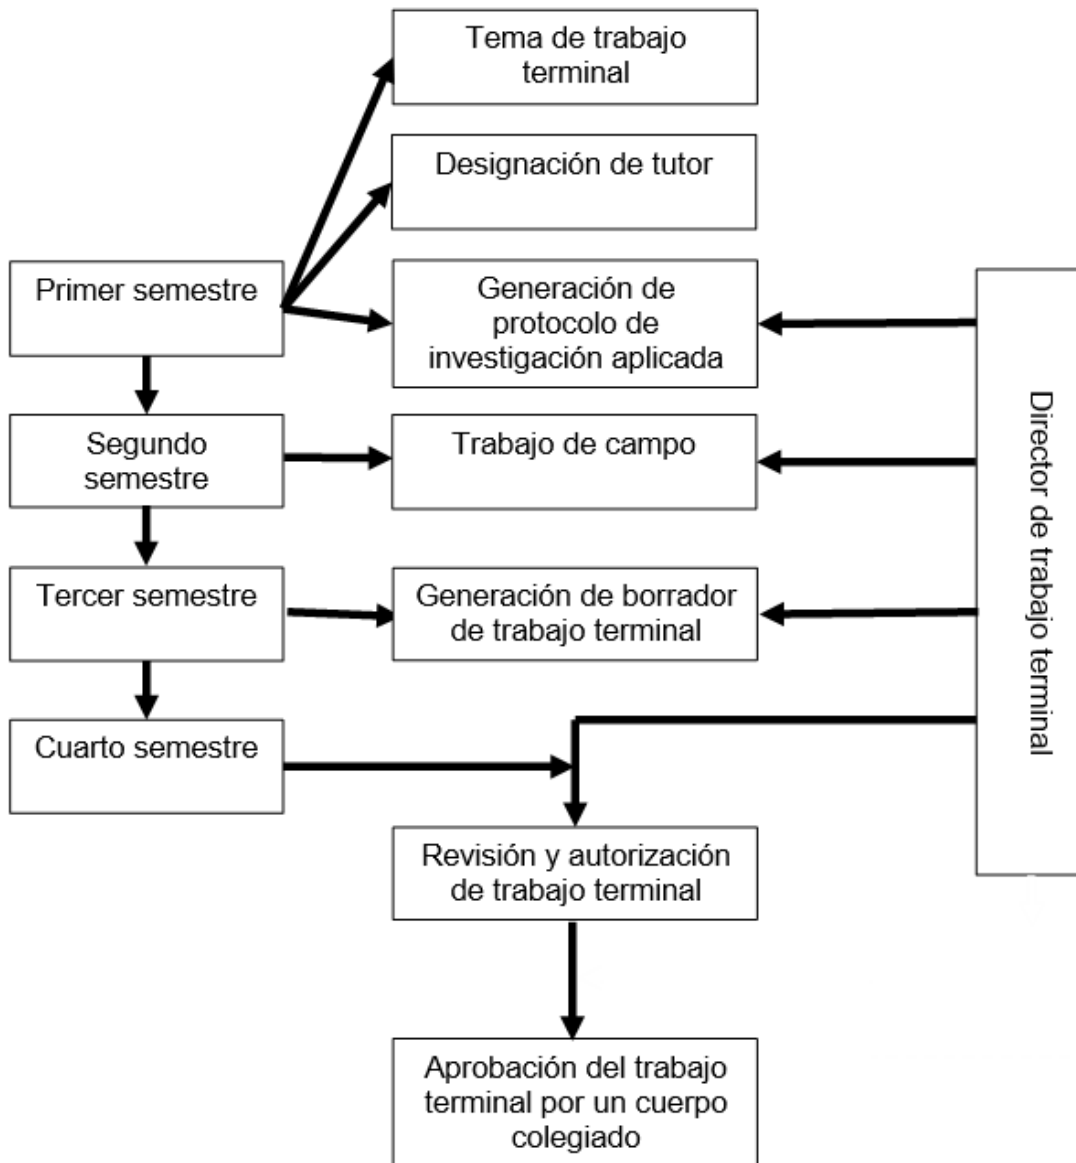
Tema de trabajo terminal

Designación de tutor

Primer semestre

Generación de protocolo de investigación aplicada

Segundo semestre

Trabajo de campo

Tercer semestre

Generación de borrador de trabajo terminal

Cuarto semestre

Director de trabajo terminal

Revisión y autorización de trabajo terminal

Aprobación del trabajo terminal por un cuerpo colegiado